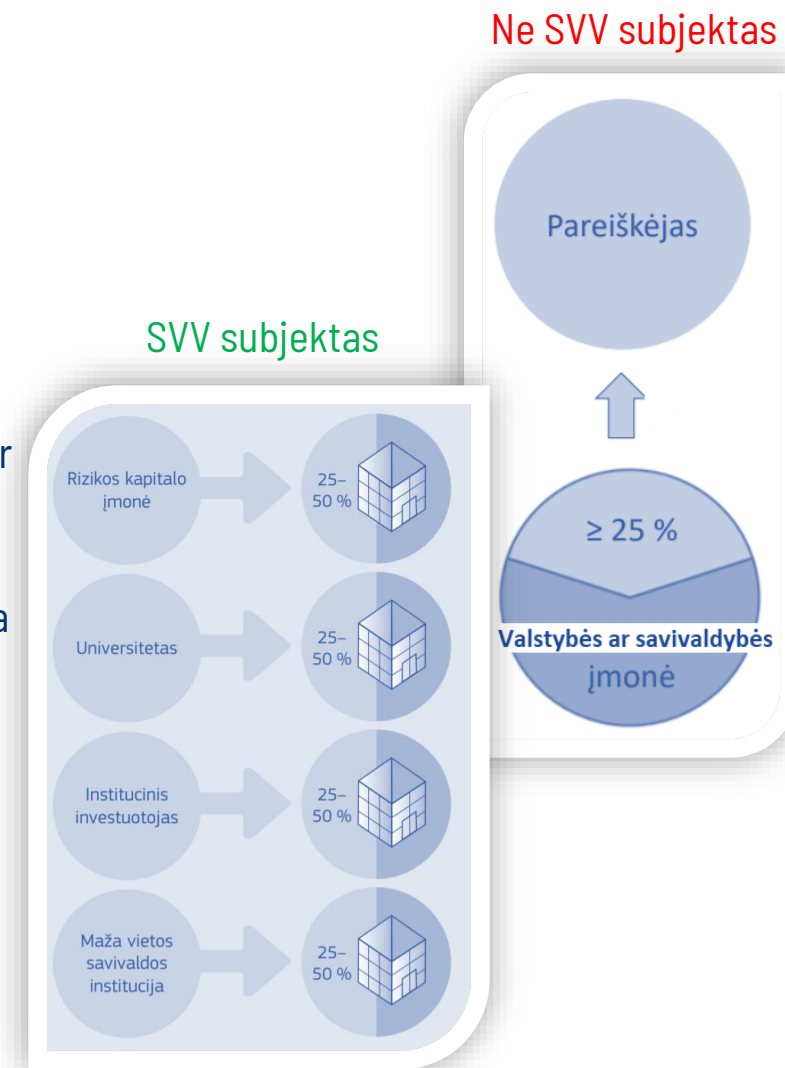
Ne SVV subjektas

Pareiškėjas

≥ 25 %

Valstybės ar savivaldybės įmonė

SVV subjektas

r

a

Rizikos kapitalo įmonė

25–50 %

Universitetas

25–50 %

Institucinis investuotojas

25–50 %

Maža vietos savivaldos institucija

25–50 %